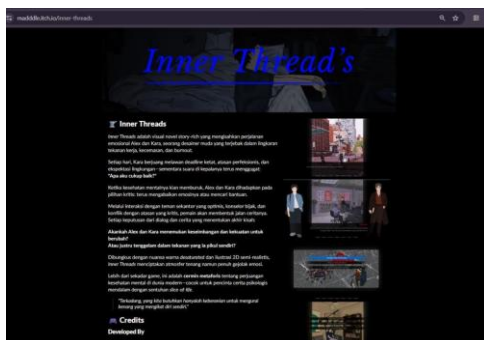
maddikdutch.itch.io/inner-threads

Inner Thread's

Inner Threads

Inner Threads adalah visual novel story-rich yang mengisahkan perjalanan emosional Alex dan Kara, seorang desainer muda yang terjebak dalam lingkaran tekanan kerja, kecemasan, dan burnout.

Setiap hari, Kara berjuang melawan deadline ketat, atasan perfeksionis, dan ekspektasi lingkungan—sementara suara di kepalanya terus menggugat: "Apa aku cukup baik?"

Ketika kesehatan mentalnya kian membusuk, Alex dan Kara dihadapkan pada pilihan kritis: terus mengabaikan emosinya atau mencari bantuan.

Melalui interaksi dengan teman sekantor yang optimis, konselor bijak, dan konflik dengan atasan yang kritis, pemain akan membentuk jalan ceritanya. Setiap keputusan dan dialog dan cerita yang menentukan akhir kisah.

Akankah Alex dan Kara menemukan keseimbangan dan kekuatan untuk bangkit?
Atau justru tenggelam dalam tekanan yang ia pikul sendiri?

Dibungkus dengan nuansa warna desaturated dan ilustrasi 2D semi-realistis, Inner Threads menciptakan atmosfer tenang namun penuh gejolak emosi.

Lebih dari sekadar game, ini adalah cermin metaforis tentang perjuangan kesehatan mental di dunia modern—cocok untuk pencinta cerita psikologis mendalam dengan sentuhan slice of life.

"Terkadang, yang kita butuhkan hanyalah keberanian untuk mengurai benang yang mengikat diri sendiri."

Credits

Developed By